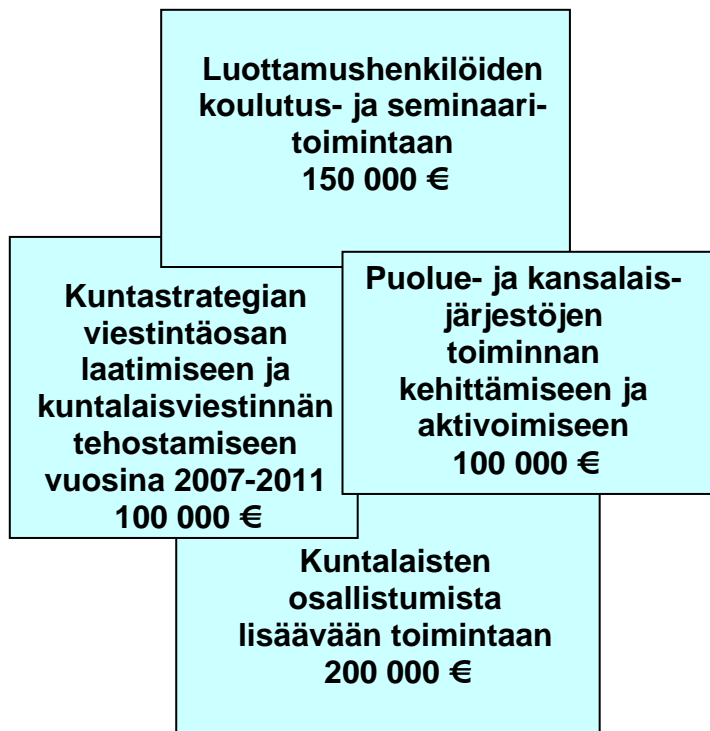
Luottamushenkilöiden koulutus- ja seminaaritoimintaan
150 000 €

Kuntastrategian viestintäosan laatimiseen ja kuntalaisviestinnän tehostamiseen vuosina 2007-2011
100 000 €

Puolue- ja kansalaisjärjestöjen toiminnan kehittämiseen ja aktivoimiseen
100 000 €

Kuntalaisten osallistumista lisäävään toimintaan
200 000 €